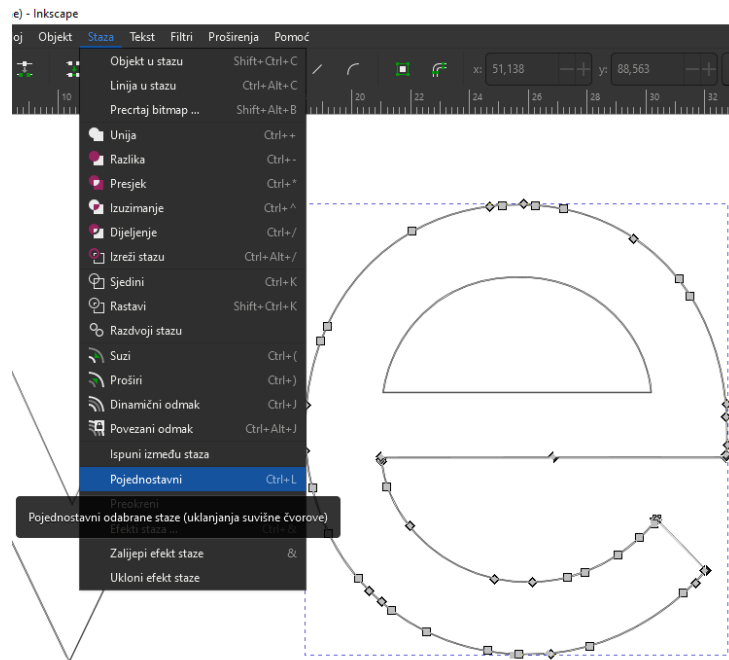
e) - Inkscape

oj Objekt Staza Tekst Filtri Proširenja Pomoć

x: 51,138 y: 88,563

10 20 22 24 26 28 30 32

| | |
|---|---|
| Objekt u stazu | Shift+Ctrl+C |
| Linija u stazu | Ctrl+Alt+C |
| Precrtaj bitmap ... | Shift+Alt+B |
| Unija | Ctrl++ |
| Razlika | Ctrl+- |
| Presjek | Ctrl+* |
| Izuzimanje | Ctrl+^ |
| Dijeljenje | Ctrl+/ |
| Izreži stazu | Ctrl+Alt+/ |
| Sjedini | Ctrl+K |
| Rastavi | Shift+Ctrl+K |
| Razdvoji stazu | |
| Suzi | Ctrl+( |
| Proširi | Ctrl+) |
| Dinamični odmak | Ctrl+J |
| Povezani odmak | Ctrl+Alt+J |
| Ispuni između staza | |
| Pojednostavni | Ctrl+L |
| Preokreni | |
| Efekti staza ... | Ctrl+& |
| Zalijepi efekt staze | & |
| Ukloni efekt staze | |

Pojednostavni odabrane staze (uklanjanja suvišne čvorove)